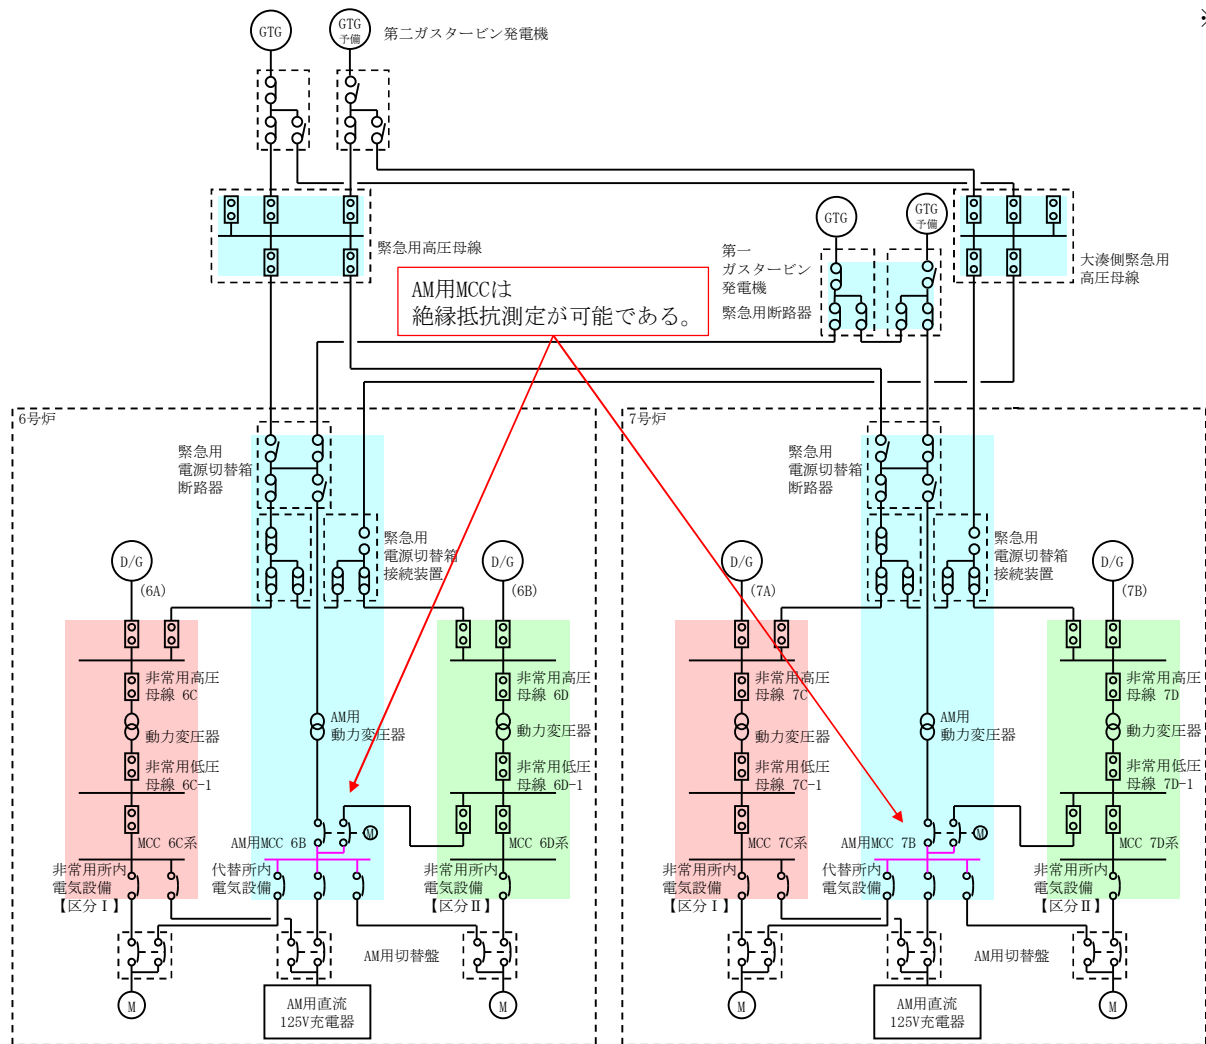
GTG
GTG 予備
第二ガスタービン発電機

緊急用高圧母線

GTG
GTG 予備
第一 ガスタービン 発電機
緊急用断路器

大湊側緊急用 高圧母線

AM用MCCは
絶縁抵抗測定が可能である。

6号炉

緊急用 電源切替箱 断路器

緊急用 電源切替箱 接続装置

D/G
(6A)
D/G
(6B)

非常用高圧 母線 6C
動力変圧器
非常用低圧 母線 6C-1
MCC 6C系

AM用 動力変圧器

非常用高圧 母線 6D
動力変圧器
非常用低圧 母線 6D-1
MCC 6D系

AM用MCC 6B
M

非常用所内 電気設備 【区分Ⅰ】
代替所内 電気設備
非常用所内 電気設備 【区分Ⅱ】

AM用切替盤
M
AM用直流 125V充電器
M

7号炉

緊急用 電源切替箱 断路器

緊急用 電源切替箱 接続装置

D/G
(7A)
D/G
(7B)

非常用高圧 母線 7C
動力変圧器
非常用低圧 母線 7C-1
MCC 7C系

AM用 動力変圧器

非常用高圧 母線 7D
動力変圧器
非常用低圧 母線 7D-1
MCC 7D系

AM用MCC 7B
M

非常用所内 電気設備 【区分Ⅰ】
代替所内 電気設備
非常用所内 電気設備 【区分Ⅱ】

AM用切替盤
M
AM用直流 125V充電器
M